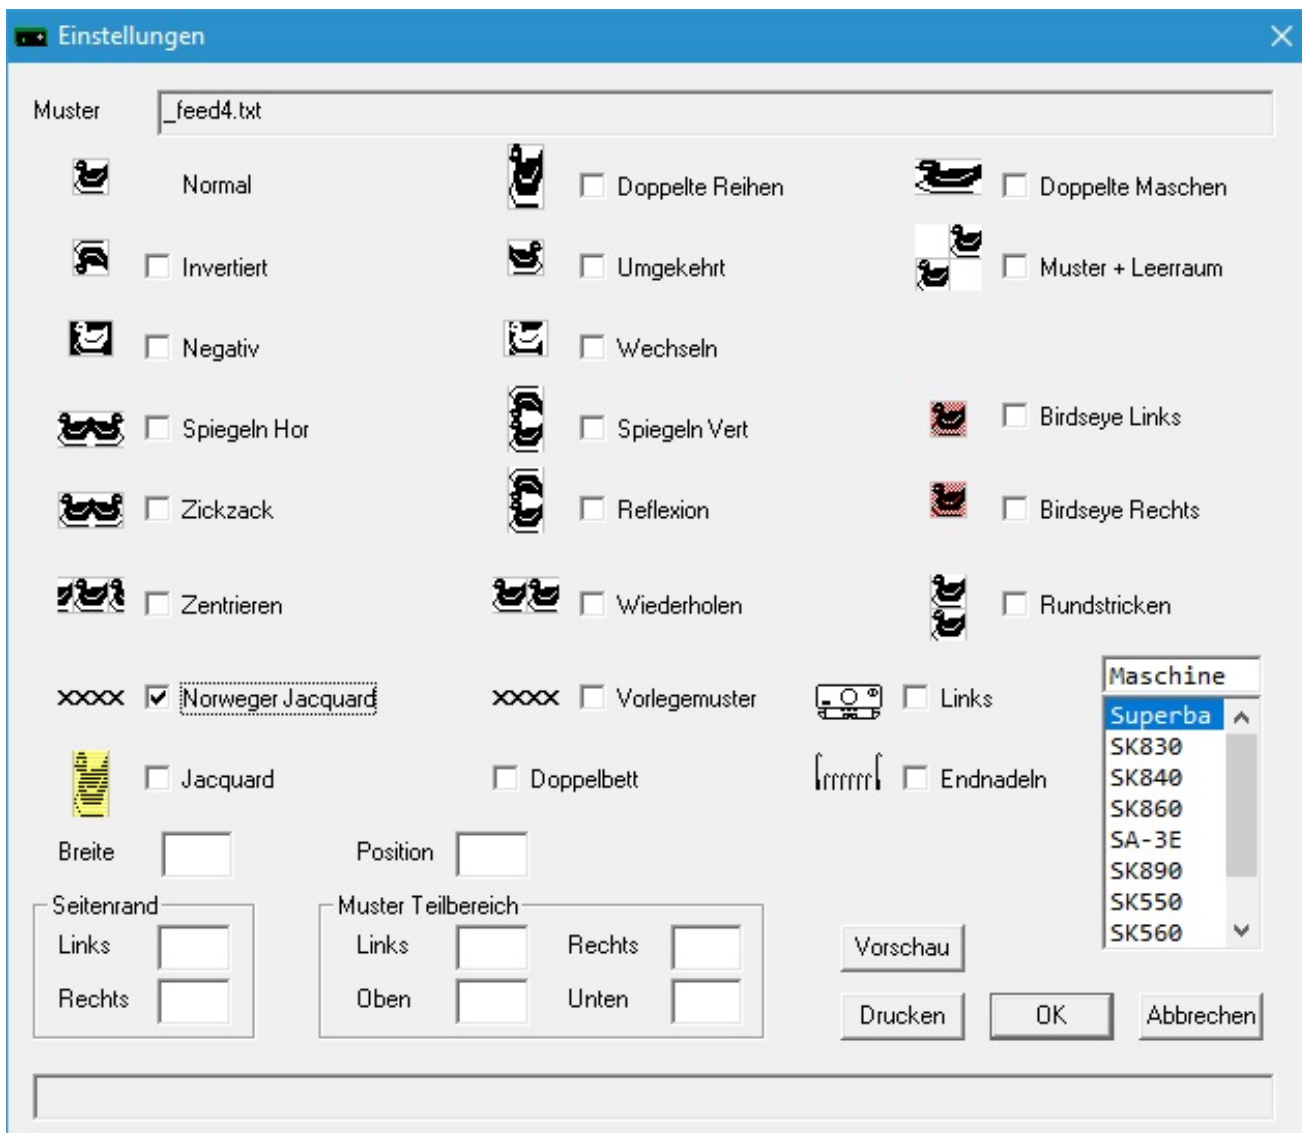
Einstellungen

Muster _feed4.txt

Normal
Doppelte Reihen
Doppelte Maschen
Invertiert
Umgekehrt
Muster + Leerraum
Negativ
Wechseln
Spiegeln Hor
Spiegeln Vert
Birdseye Links
Zickzack
Reflexion
Birdseye Rechts
Zentrieren
Wiederholen
Rundstricken
XXXX Norweger Jacquard
XXXX Vorlegemuster
Links
Maschine
Superba
SK830
SK840
SK860
SA-3E
SK890
SK550
SK560
Jacquard
Doppelbett
Endnadeln

Breite
Position

Seitenrand
Links
Rechts

Muster Teilbereich
Links
Rechts
Oben
Unten

Vorschau
Drucken
OK
Abbrechen